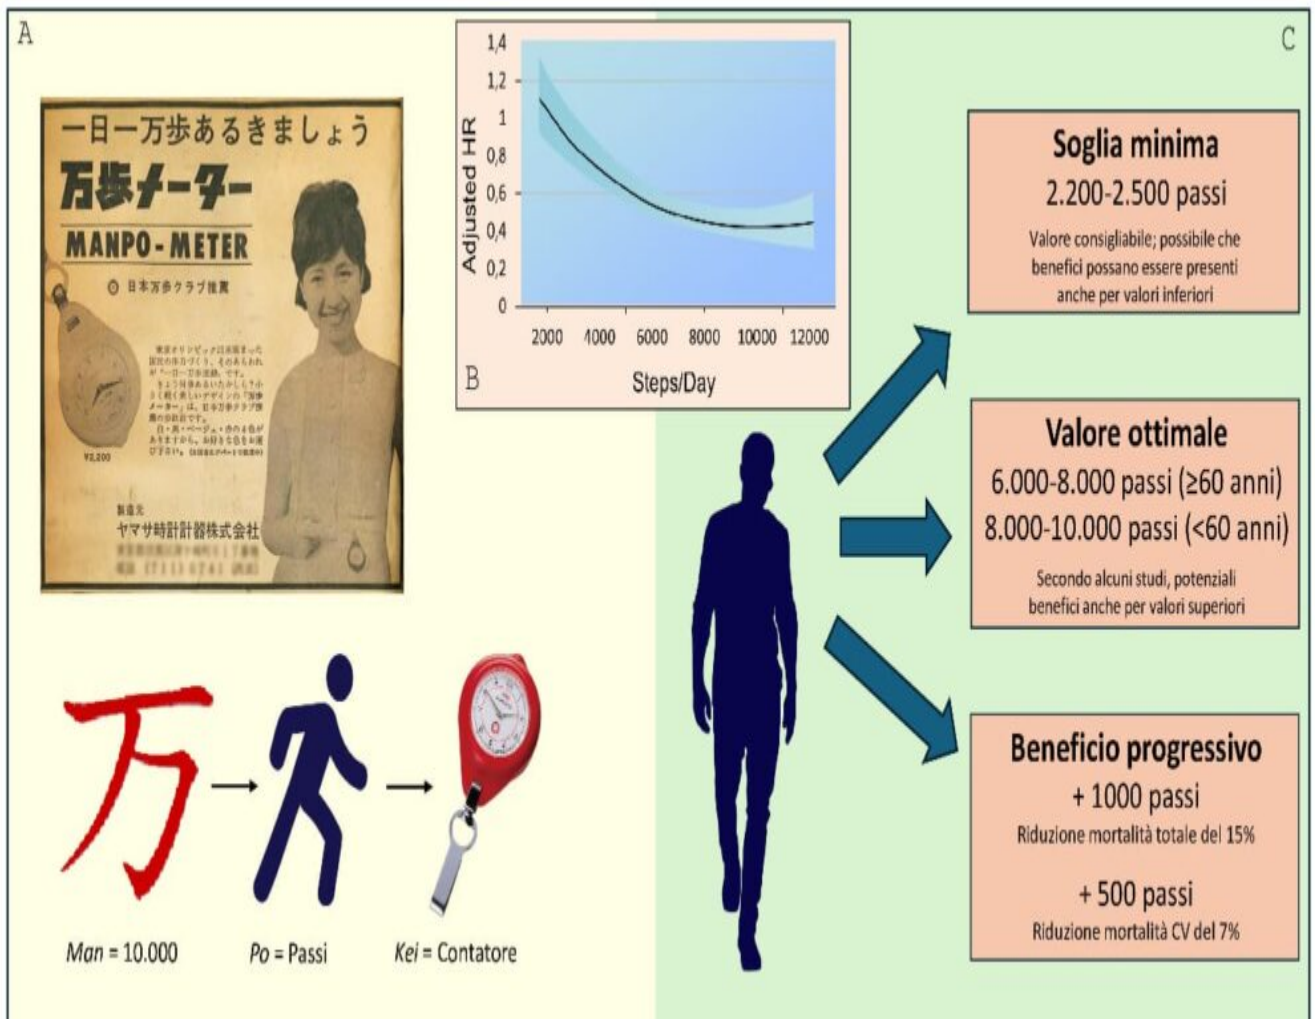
A

一日一万歩あるきましょう
万歩メーター
MANPO-METER
日本万歩クラブ推薦

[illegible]

¥2,200

製造元
ヤマサ時計計器株式会社
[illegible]

1,4
1,2
1
0,8
0,6
0,4
0,2
0
Adjusted HR
2000 4000 6000 8000 10000 12000
Steps/Day
B

C

Soglia minima
2.200-2.500 passi
Valore consigliabile; possibile che benefici possano essere presenti anche per valori inferiori

Valore ottimale
6.000-8.000 passi (≥60 anni)
8.000-10.000 passi (<60 anni)
Secondo alcuni studi, potenziali benefici anche per valori superiori

Beneficio progressivo
+ 1000 passi
Riduzione mortalità totale del 15%
+ 500 passi
Riduzione mortalità CV del 7%

万

*Man* = 10.000
*Po* = Passi
*Kei* = Contatore